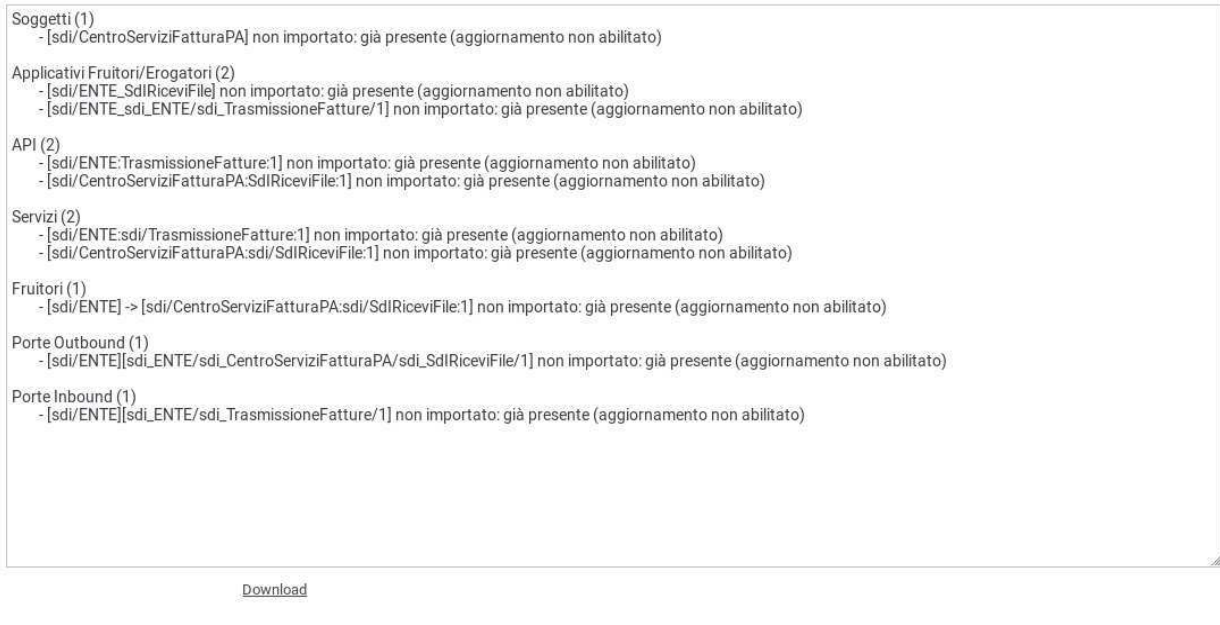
Soggetti (1)
- [sdi/CentroServiziFatturaPA] non importato: già presente (aggiornamento non abilitato)

Applicativi Fruitori/Erogatori (2)
- [sdi/ENTE_SdIRiceviFile] non importato: già presente (aggiornamento non abilitato)
- [sdi/ENTE_sdi_ENTE/sdi_TrasmissioneFatture/1] non importato: già presente (aggiornamento non abilitato)

API (2)
- [sdi/ENTE:TrasmissioneFatture:1] non importato: già presente (aggiornamento non abilitato)
- [sdi/CentroServiziFatturaPA:SdIRiceviFile:1] non importato: già presente (aggiornamento non abilitato)

Servizi (2)
- [sdi/ENTE:sdi/TrasmissioneFatture:1] non importato: già presente (aggiornamento non abilitato)
- [sdi/CentroServiziFatturaPA:sdi/SdIRiceviFile:1] non importato: già presente (aggiornamento non abilitato)

Fruitori (1)
- [sdi/ENTE] -> [sdi/CentroServiziFatturaPA:sdi/SdIRiceviFile:1] non importato: già presente (aggiornamento non abilitato)

Porte Outbound (1)
- [sdi/ENTE][sdi_ENTE/sdi_CentroServiziFatturaPA/sdi_SdIRiceviFile/1] non importato: già presente (aggiornamento non abilitato)

Porte Inbound (1)
- [sdi/ENTE][sdi_ENTE/sdi_TrasmissioneFatture/1] non importato: già presente (aggiornamento non abilitato)

Download